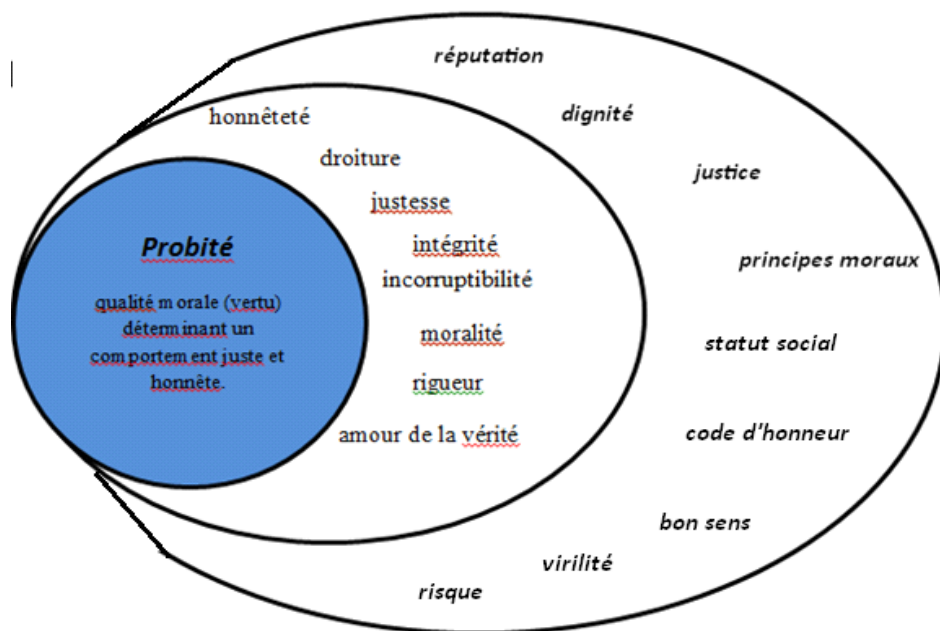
Probité

qualité morale (vertu) déterminant un comportement juste et honnête.

honnêteté

droiture

justesse

intégrité

incorruptibilité

moralité

rigueur

amour de la vérité

réputation

dignité

justice

principes moraux

statut social

code d'honneur

bon sens

virilité

risque